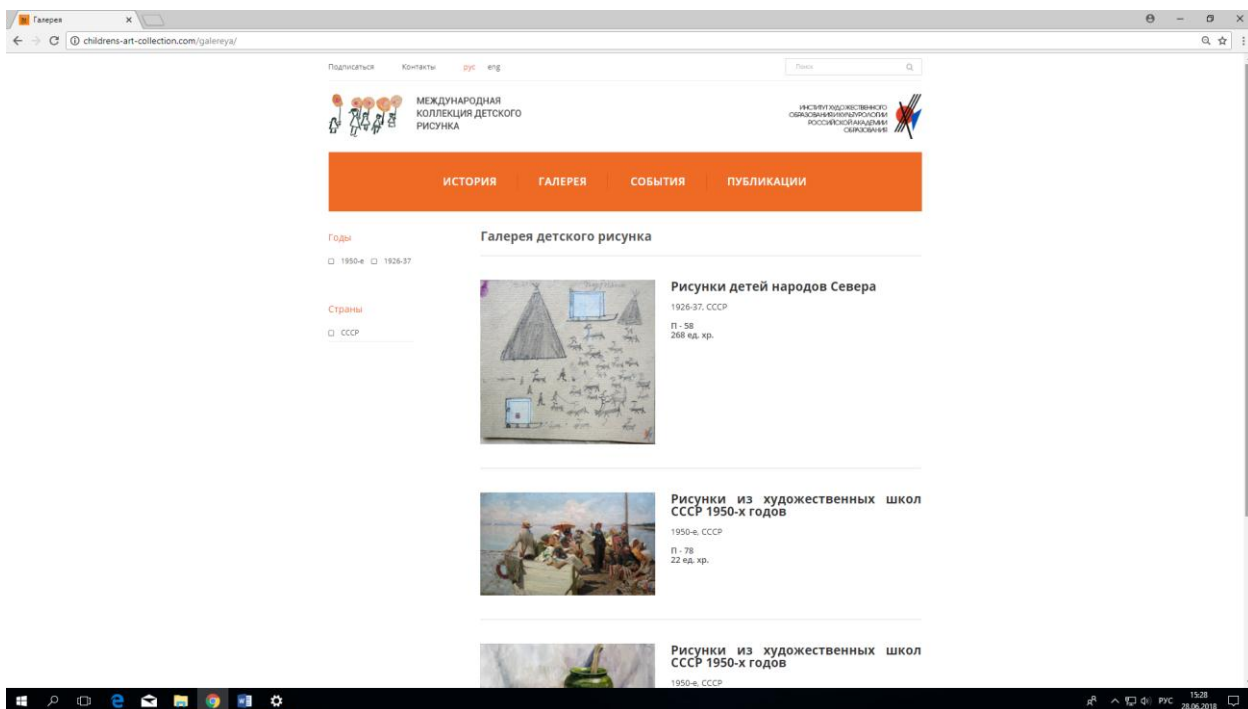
Галерея ×

childrens-art-collection.com/galereya/

Подписаться Контакты рус eng

Поиск

МЕЖДУНАРОДНАЯ КОЛЛЕКЦИЯ ДЕТСКОГО РИСУНКА

ИНСТИТУТ ХУДОЖЕСТВЕННОГО ОБРАЗОВАНИЯ И КУЛЬТУРОЛОГИИ РОССИЙСКОЙ АКАДЕМИИ ОБРАЗОВАНИЯ

ИСТОРИЯ ГАЛЕРЕЯ СОБЫТИЯ ПУБЛИКАЦИИ

Годы

1950-е 1926-37

Страны

СССР

Галерея детского рисунка

Рисунки детей народов Севера

1926-37, СССР

П - 58
268 ед. хр.

Рисунки из художественных школ СССР 1950-х годов

1950-е, СССР

П - 78
22 ед. хр.

Рисунки из художественных школ СССР 1950-х годов

1950-е, СССР

РУС 15:28 28.06.2018